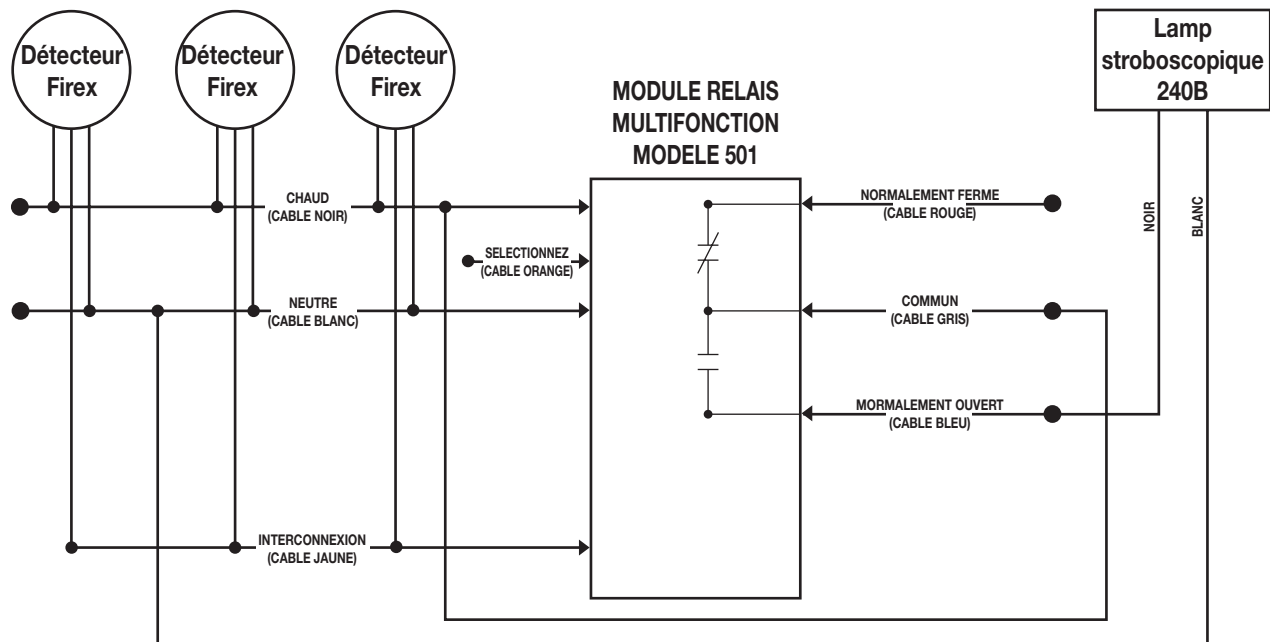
Détecteur Firex

Détecteur Firex

Détecteur Firex

MODULE RELAIS MULTIFONCTION MODELE 501

Lamp stroboscopique 240B

CHAUD (CABLE NOIR)

SELECTIONNEZ (CABLE ORANGE)

NEUTRE (CABLE BLANC)

INTERCONNEXION (CABLE JAUNE)

NORMALEMENT FERME (CABLE ROUGE)

COMMUN (CABLE GRIS)

MORMALEMENT OUVERT (CABLE BLEU)

NOIR

BLANC